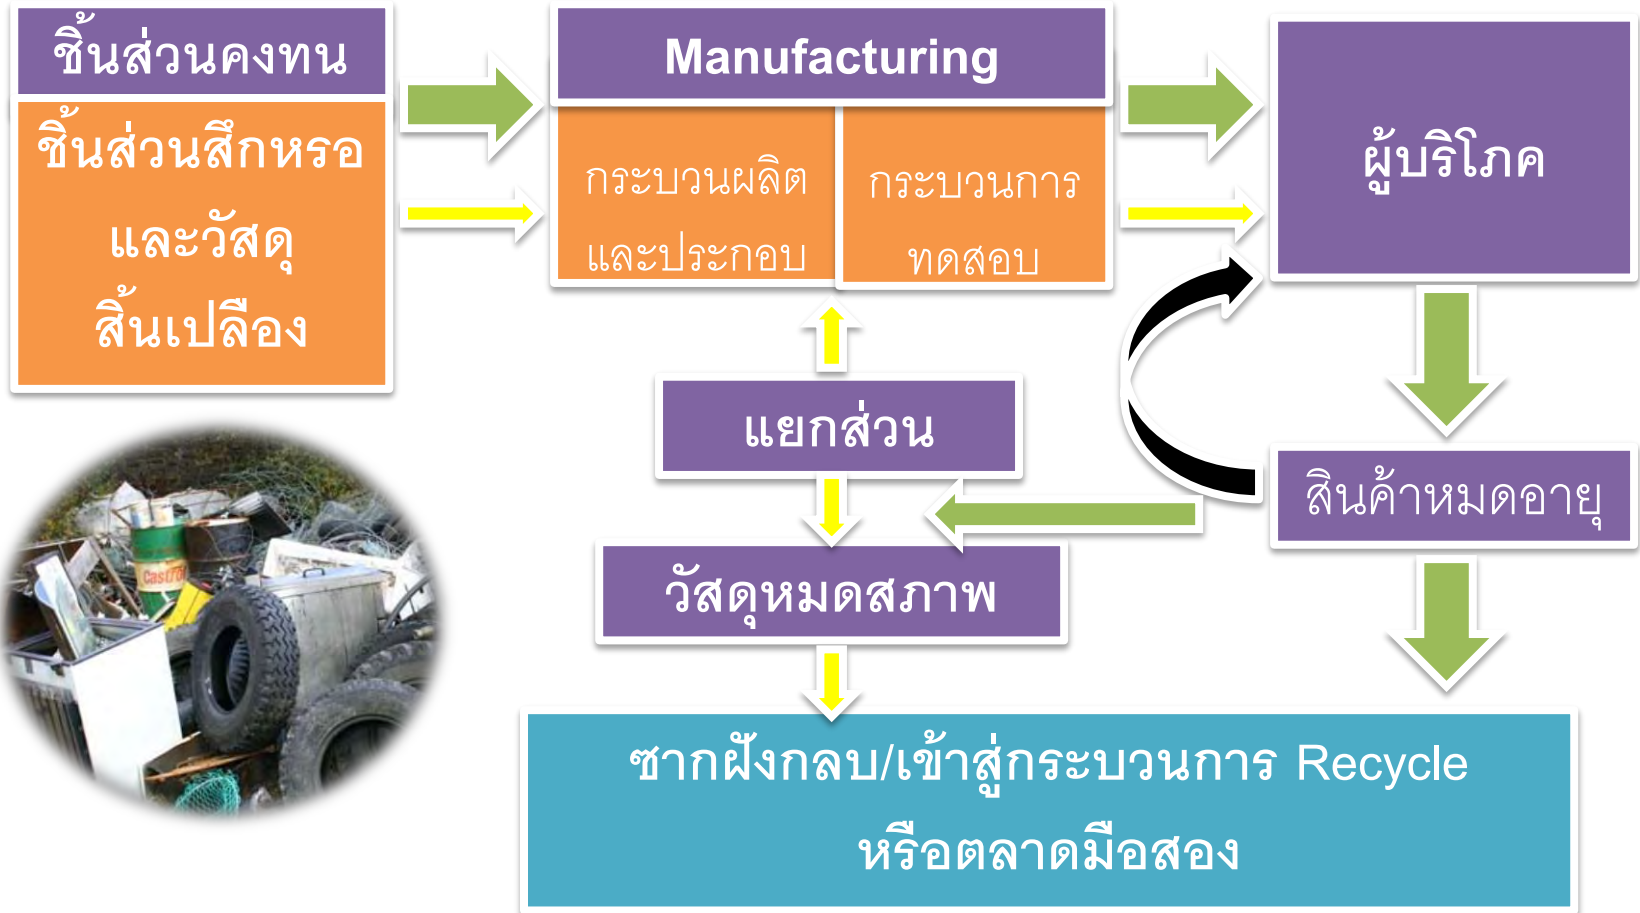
ชิ้นส่วนคงทน

ชิ้นส่วนสึกหรอ และวัสดุ สิ้นเปลือง

Manufacturing

กระบวนผลิต และประกอบ

กระบวนการ ทดสอบ

ผู้บริโภค

แยกส่วน

สินค้าหมดอายุ

วัสดุหมดสภาพ

ซากฝังกลบ/เข้าสู่กระบวนการ Recycle หรือตลาดมือสอง

Castrol